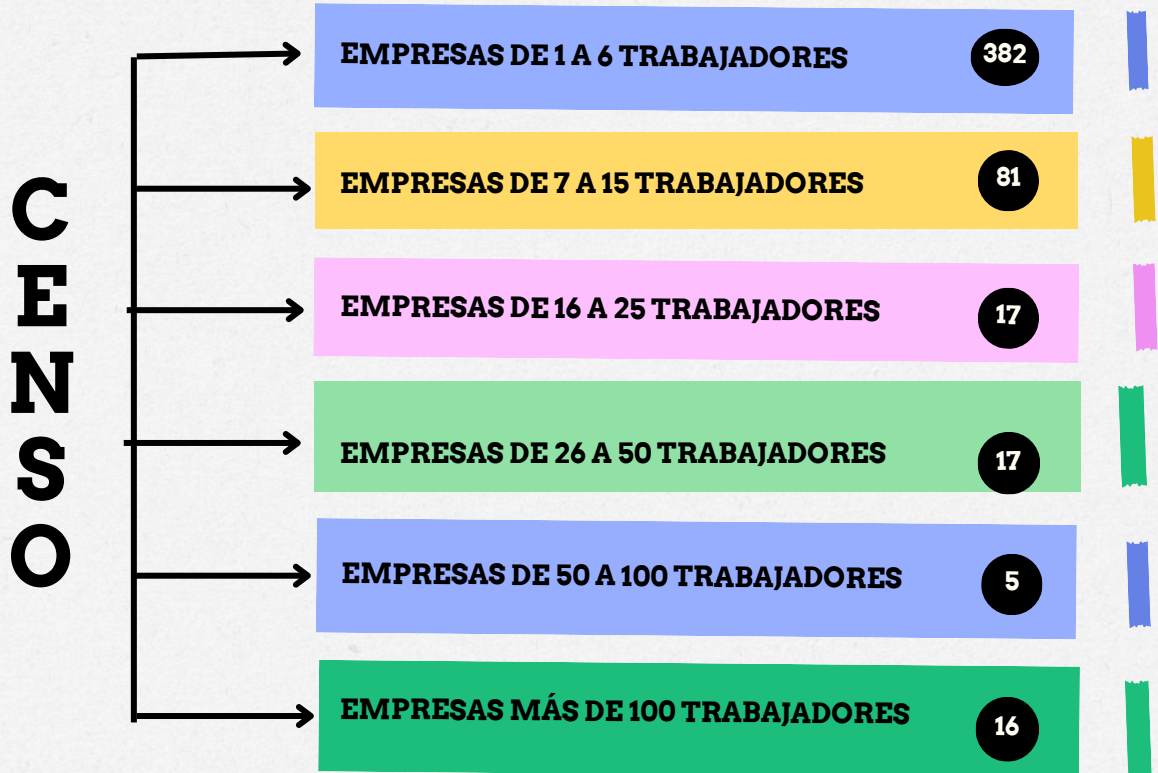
CENSO

EMPRESAS DE 1 A 6 TRABAJADORES 382

EMPRESAS DE 7 A 15 TRABAJADORES 81

EMPRESAS DE 16 A 25 TRABAJADORES 17

EMPRESAS DE 26 A 50 TRABAJADORES 17

EMPRESAS DE 50 A 100 TRABAJADORES 5

EMPRESAS MÁS DE 100 TRABAJADORES 16